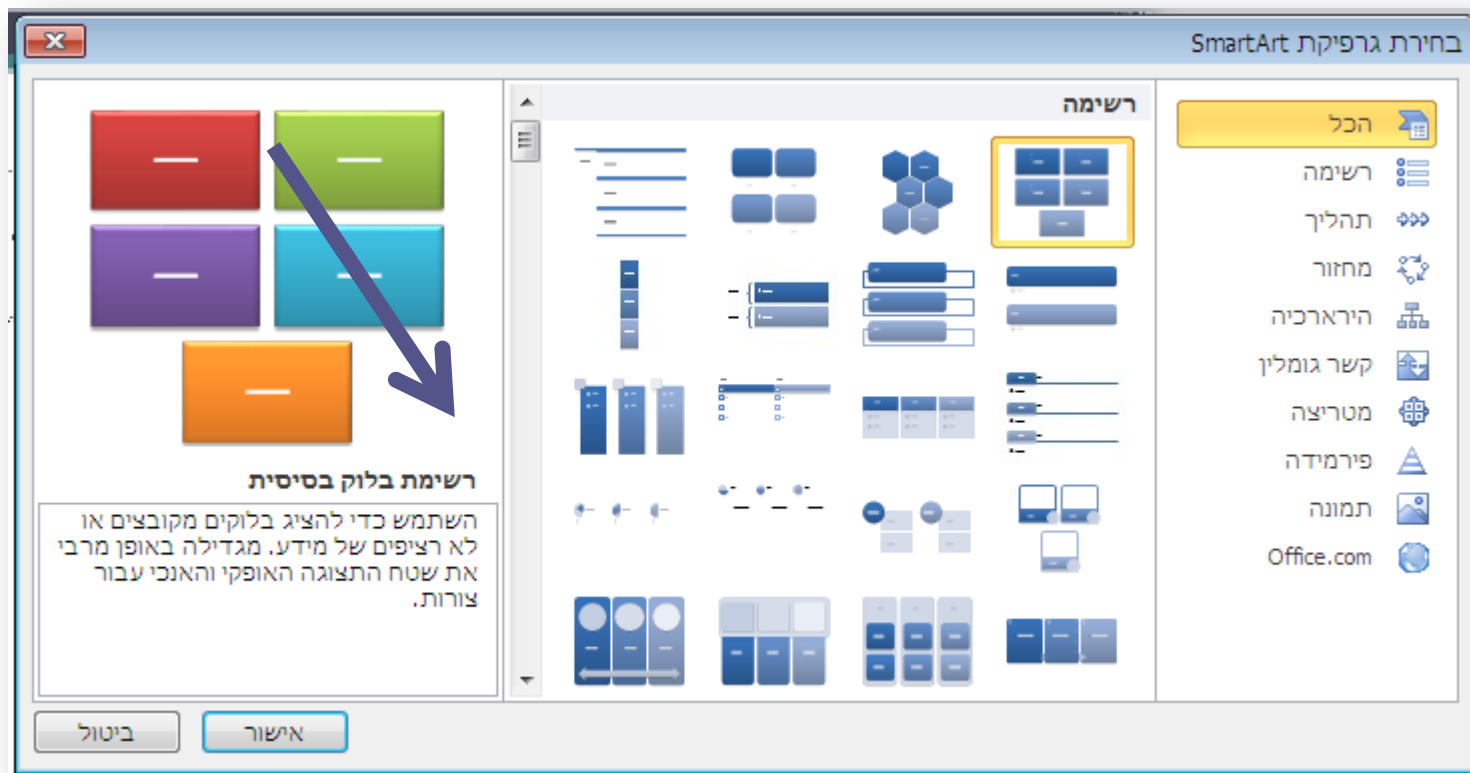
בחירת גרפיקת SmartArt

הכל
רשימה
תהליך
מחזור
היררכיה
קשר גומלין
מטריצה
פירמידה
תמונה
Office.com

רשימה

רשימת בלוק בסיסית

השתמש כדי להציג בלוקים מקובצים או לא רציפים של מידע. מגדילה באופן מרבי את שטח התצוגה האופקי והאנכי עבור צורות.

אישור
ביטול